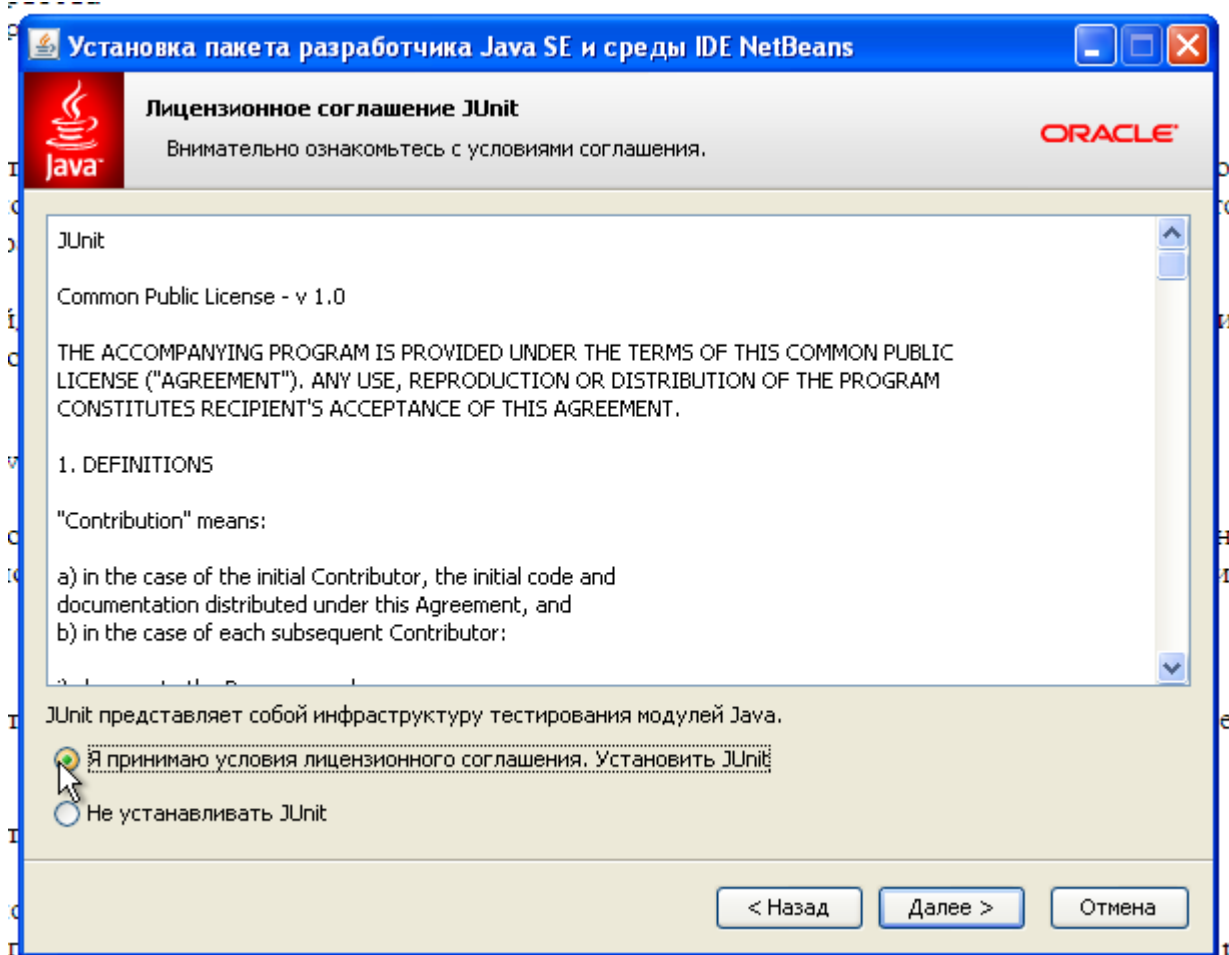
Установка пакета разработчика Java SE и среды IDE NetBeans

Лицензионное соглашение JUnit

Внимательно ознакомьтесь с условиями соглашения.

ORACLE

Java

JUnit

Common Public License - v 1.0

THE ACCOMPANYING PROGRAM IS PROVIDED UNDER THE TERMS OF THIS COMMON PUBLIC LICENSE ("AGREEMENT"). ANY USE, REPRODUCTION OR DISTRIBUTION OF THE PROGRAM CONSTITUTES RECIPIENT'S ACCEPTANCE OF THIS AGREEMENT.

1. DEFINITIONS

"Contribution" means:

a) in the case of the initial Contributor, the initial code and documentation distributed under this Agreement, and
b) in the case of each subsequent Contributor:

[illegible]

JUnit представляет собой инфраструктуру тестирования модулей Java.

Я принимаю условия лицензионного соглашения. Установить JUnit

Не устанавливать JUnit

< Назад

Далее >

Отмена